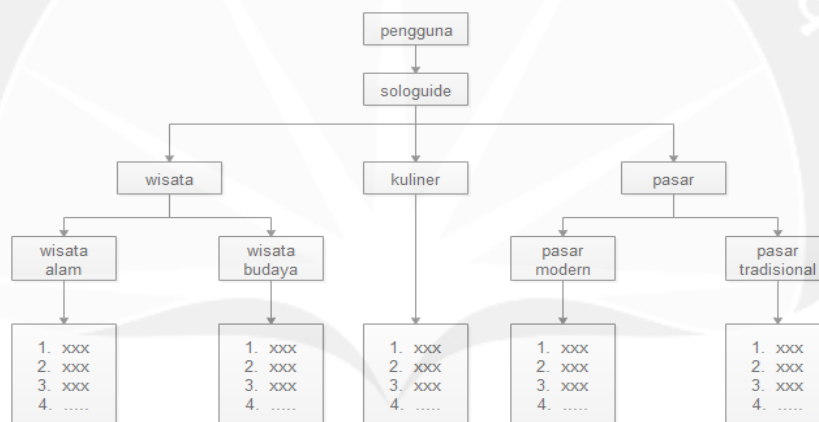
pengguna

sologuide

wisata

kuliner

pasar

wisata alam

wisata budaya

pasar modern

pasar tradisional

1. xxx
2. xxx
3. xxx
4. .....

1. xxx
2. xxx
3. xxx
4. .....

1. xxx
2. xxx
3. xxx
4. .....

1. xxx
2. xxx
3. xxx
4. .....

1. xxx
2. xxx
3. xxx
4. .....